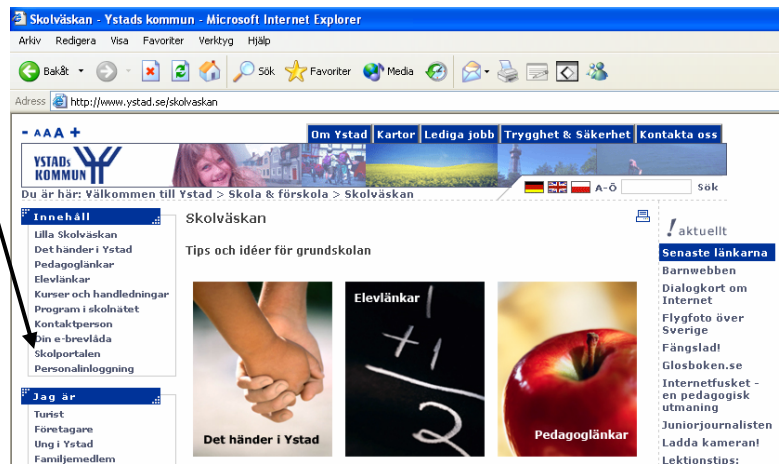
Skolväskan - Ystads kommun - Microsoft Internet Explorer

Arkiv Redigera Visa Favoriter Verktyg Hjälp

Bakåt Sök Favoriter Media

Adress http://www.ystad.se/skolvaskan

- A A A +

Om Ystad Kartor Lediga jobb Trygghet & Säkerhet Kontakta oss

YSTADs KOMMUN

A-Ö Sök

Du är här: Välkommen till Ystad > Skola & förskola > Skolväskan

Innehåll
Lilla Skolväskan
Det händer i Ystad
Pedagoglänkar
Elevlänkar
Kurser och handledningar
Program i skolnätet
Kontaktperson
Din e-brevlåda
Skolportalen
Personalinloggning

Jag är
Turist
Företagare
Ung i Ystad
Familjemedlem

Skolväskan

Tips och idéer för grundskolan

Det händer i Ystad

Elevlänkar

Pedagoglänkar

! aktuellt

Senaste länkarna
Barnwebben
Dialogkort om Internet
Flygfoto över Sverige
Fängslad!
Glosboken.se
Internetfusket - en pedagogisk utmaning
Juniorjournalisten
Ladda kameran!
Lektionstips: